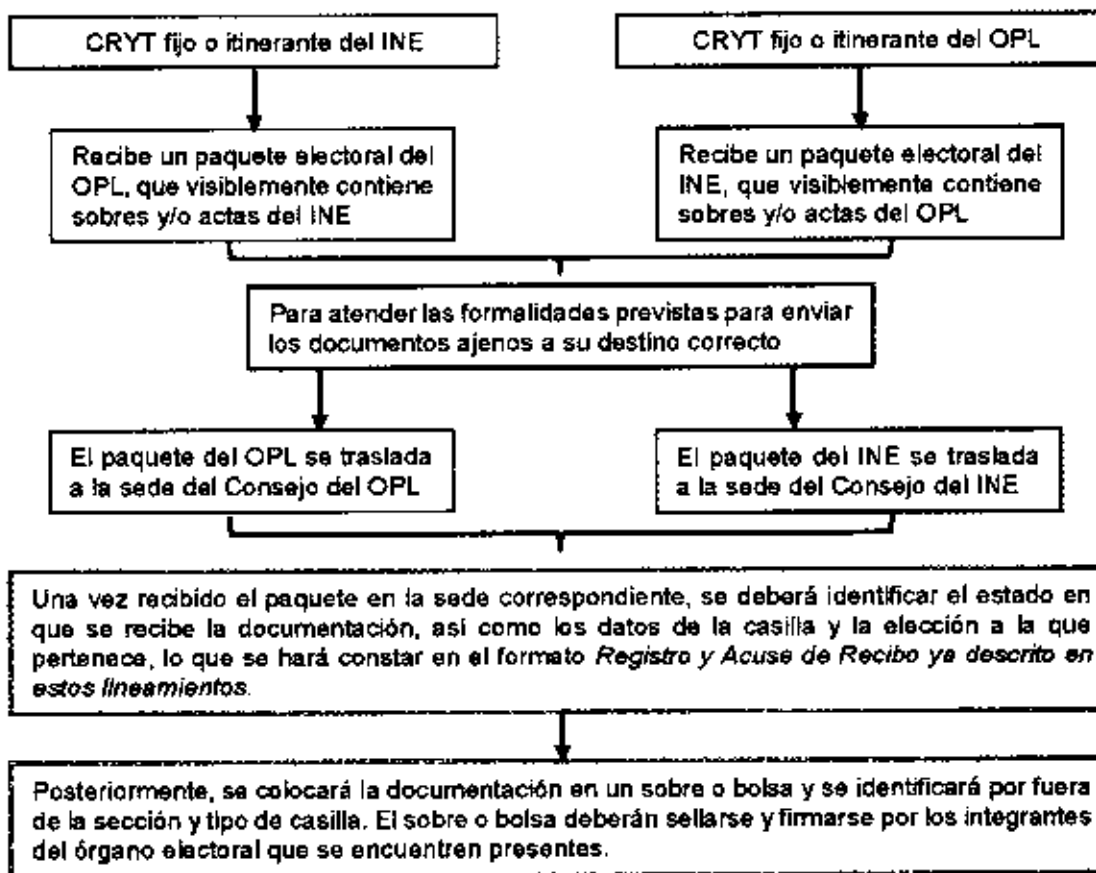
CRYT fijo o itinerante del INE

CRYT fijo o itinerante del OPL

Recibe un paquete electoral del OPL, que visiblemente contiene sobres y/o actas del INE

Recibe un paquete electoral del INE, que visiblemente contiene sobres y/o actas del OPL

Para atender las formalidades previstas para enviar los documentos ajenos a su destino correcto

El paquete del OPL se traslada a la sede del Consejo del OPL

El paquete del INE se traslada a la sede del Consejo del INE

Una vez recibido el paquete en la sede correspondiente, se deberá identificar el estado en que se recibe la documentación, así como los datos de la casilla y la elección a la que pertenece, lo que se hará constar en el formato *Registro y Acuse de Recibo ya descrito en estos lineamientos*.

Posteriormente, se colocará la documentación en un sobre o bolsa y se identificará por fuera de la sección y tipo de casilla. El sobre o bolsa deberán sellarse y firmarse por los integrantes del órgano electoral que se encuentren presentes.